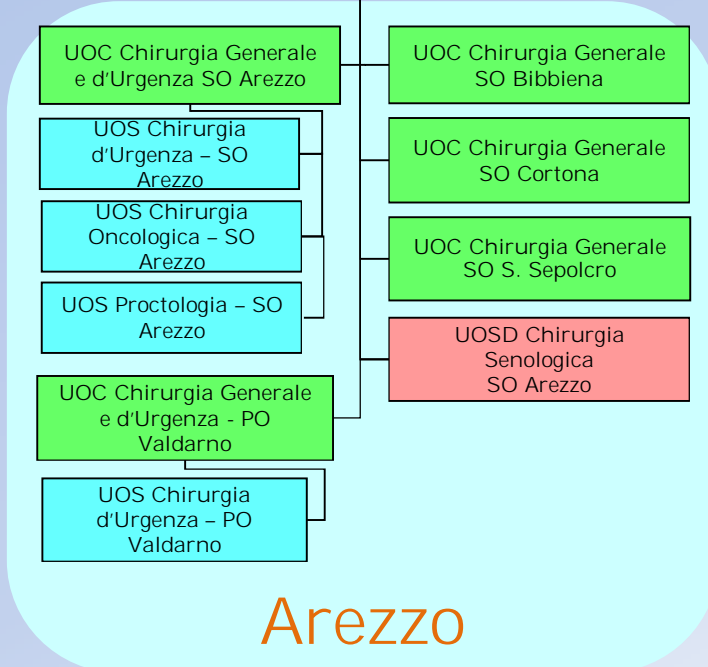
UOC Chirurgia Generale e d'Urgenza SO Arezzo

UOS Chirurgia d'Urgenza – SO Arezzo

UOS Chirurgia Oncologica – SO Arezzo

UOS Proctologia – SO Arezzo

UOC Chirurgia Generale e d'Urgenza - PO Valdarno

UOS Chirurgia d'Urgenza – PO Valdarno

UOC Chirurgia Generale SO Bibbiena

UOC Chirurgia Generale SO Cortona

UOC Chirurgia Generale SO S. Sepolcro

UOSD Chirurgia Senologica SO Arezzo

Arezzo